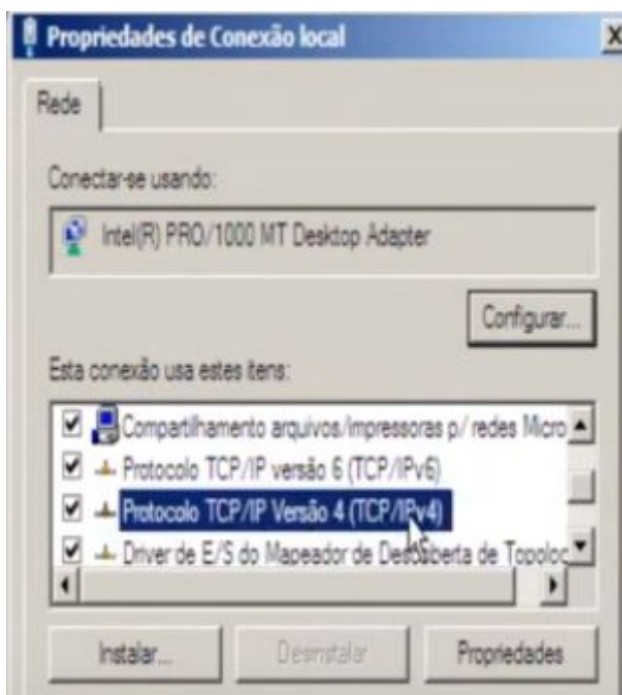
Propriedades de Conexão local

X

Rede

Conectar-se usando:

Intel(R) PRO/1000 MT Desktop Adapter

Configurar...

Esta conexão usa estes itens:

Compartilhamento arquivos/impressoras p/ redes Micro

Protocolo TCP/IP versão 6 (TCP/IPv6)

Protocolo TCP/IP Versão 4 (TCP/IPv4)

Driver de E/S do Mapeador de Descoberta de Topoloc

Instalar...

Desinstalar

Propriedades